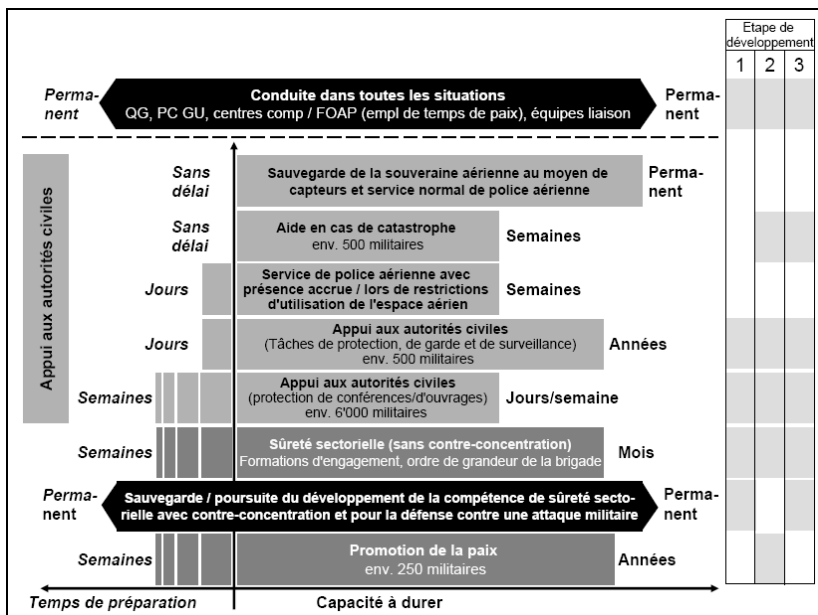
Etape de développement

1 2 3

Permanent

Conduite dans toutes les situations
QG, PC GU, centres comp / FOAP (empl de temps de paix), équipes liaison

Permanent

Appui aux autorités civiles

Sans délai

Sauvegarde de la souveraine aérienne au moyen de capteurs et service normal de police aérienne

Permanent

Sans délai

Aide en cas de catastrophe
env. 500 militaires

Semaines

Jours

Service de police aérienne avec présence accrue / lors de restrictions d'utilisation de l'espace aérien

Semaines

Jours

Appui aux autorités civiles
(Tâches de protection, de garde et de surveillance)
env. 500 militaires

Années

Semaines

Appui aux autorités civiles
(protection de conférences/d'ouvrages)
env. 6'000 militaires

Jours/semaine

Semaines

Sûreté sectorielle (sans contre-concentration)
Formations d'engagement, ordre de grandeur de la brigade

Mois

Permanent

Sauvegarde / poursuite du développement de la compétence de sûreté sectorielle avec contre-concentration et pour la défense contre une attaque militaire

Permanent

Semaines

Promotion de la paix
env. 250 militaires

Années

Temps de préparation

Capacité à durer